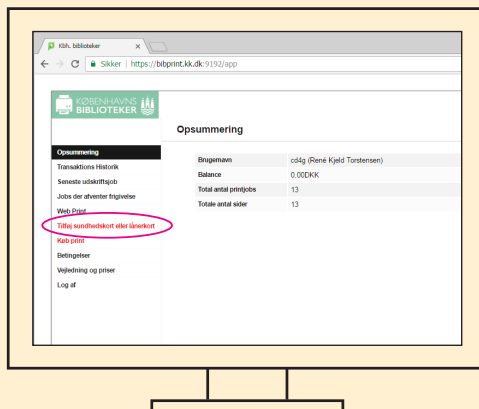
Kbh. biblioteker
Sikker | https://bibprint.kk.dk:9192/app

KØBENHAVNS BIBLIOTEKER

Opsummering

Opsummering
Transaktions Historik
Seneste udskriftsjob
Jobs der afventer frigivelse
Web Print
Tilføj sundhedskort eller lånerkort
Køb print
Betingelser
Vejledning og priser
Log af

| Brugernavn | cd4g (René Kjeld Torstensen) |
|---|---|
| Balance | 0,00DKK |
| Total antal printjobs | 13 |
| Totale antal sider | 13 |